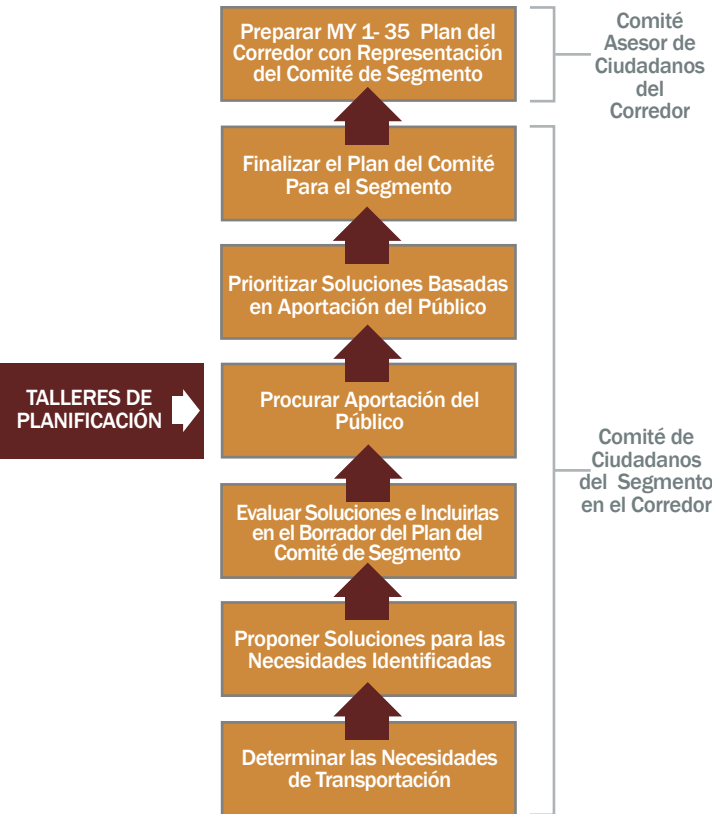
Preparar MY 1- 35 Plan del Corredor con Representación del Comité de Segmento

Comité Asesor de Ciudadanos del Corredor

Finalizar el Plan del Comité Para el Segmento

Prioritizar Soluciones Basadas en Aportación del Público

TALLERES DE PLANIFICACIÓN

Procurar Aportación del Público

Comité de Ciudadanos del Segmento en el Corredor

Evaluar Soluciones e Incluirlas en el Borrador del Plan del Comité de Segmento

Proponer Soluciones para las Necesidades Identificadas

Determinar las Necesidades de Transportación